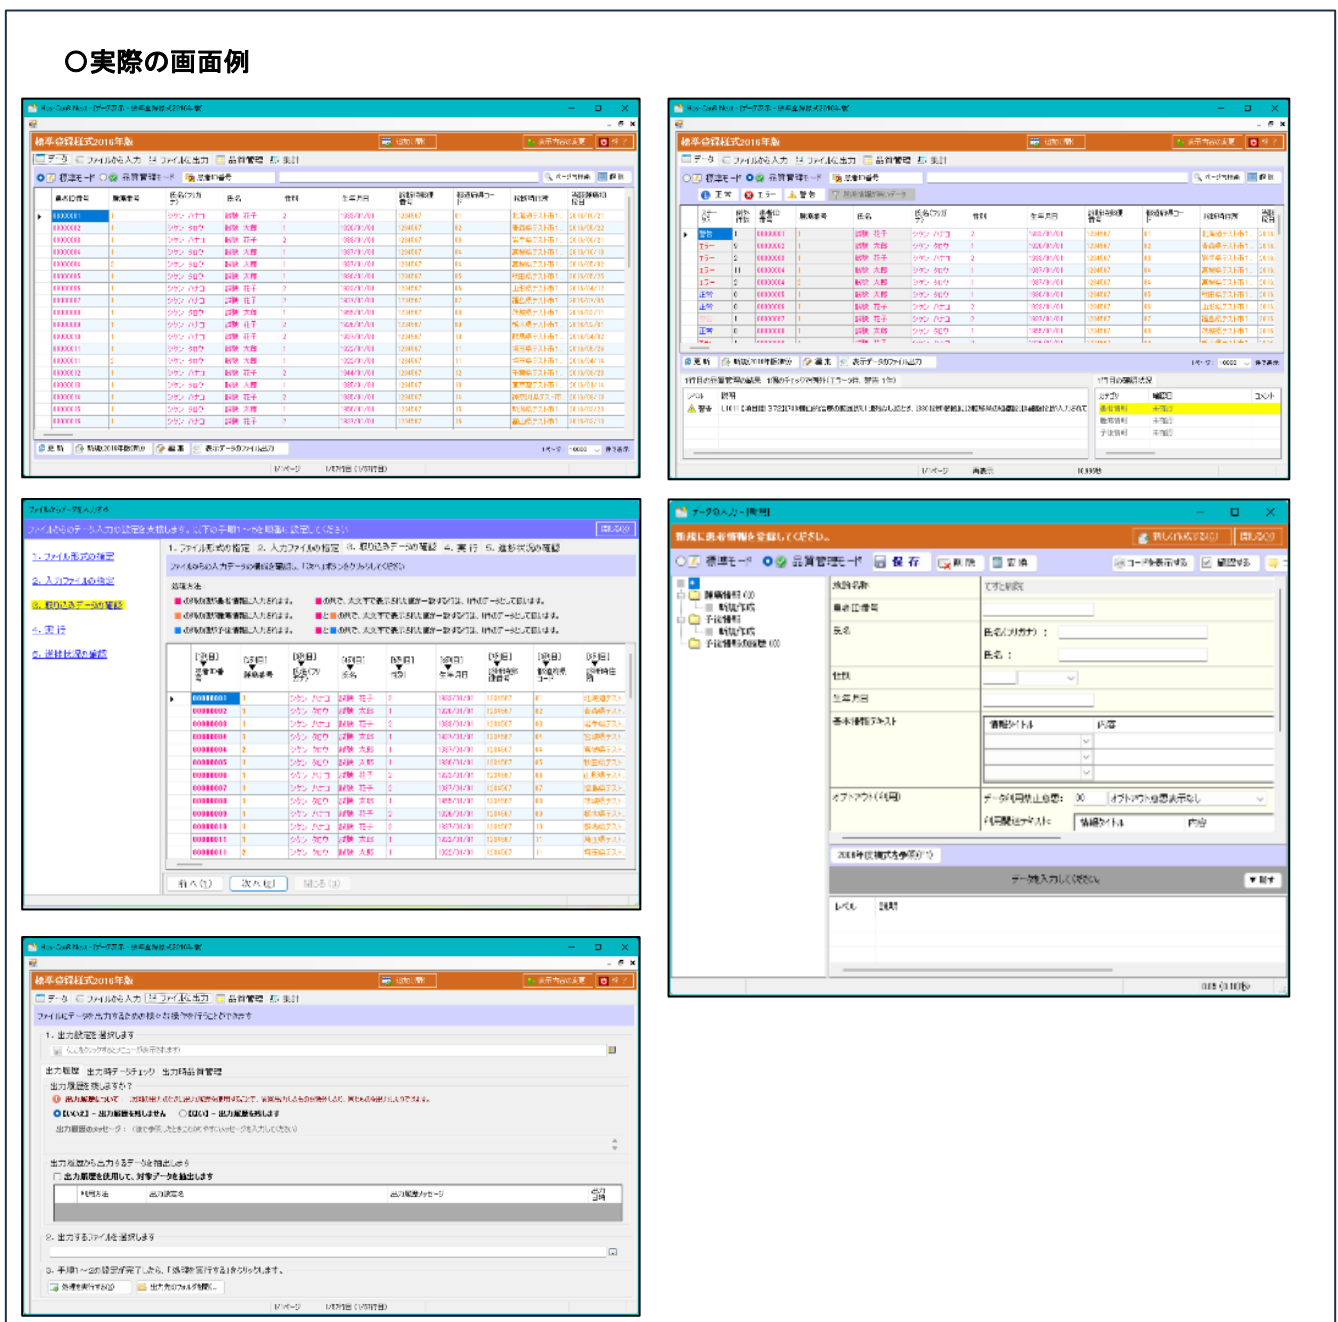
○実際の画面例

標準様式2016年版

データ　ファイルから入力　ファイルに出力　品質管理　集計

標準モード　品質管理モード

標準様式2016年版

ファイルからデータを入力する

1. ファイル形式の指定
2. 入力ファイルの指定
3. 取り込みデータの確認
4. 実行
5. 進捗状況の確認

1. ファイル形式の指定　2. 入力ファイルの指定　3. 取り込みデータの確認　4. 実行　5. 進捗状況の確認

前へ(P)　次へ(N)　閉じる(C)

データ入力・新規

新規に患者情報を登録してください。

標準モード　品質管理モード　保存

施設名称
患者ID番号
氏名
性別
生年月日
基本情報テキスト
オプトアウト(利用)

氏名(フリガナ)：
氏名：

情報タイトル　内容

データ利用拒否：
利用拒否テキスト：

データを入力してください。

レベル　説明

標準様式2016年版

データ　ファイルから入力　ファイルに出力　品質管理　集計

1. 出力設定を選択します

出力履歴を残しますか？

【いいえ】－出力履歴を残しません　【はい】－出力履歴を残します

出力履歴から出力するデータを抽出します
出力履歴を使用して、対象データを抽出します

2. 出力するファイルを選択します

3. 手順1～2の設定が完了したら、「処理を実行する」をクリックします。

処理を実行する(X)　出力先のフォルダを開く